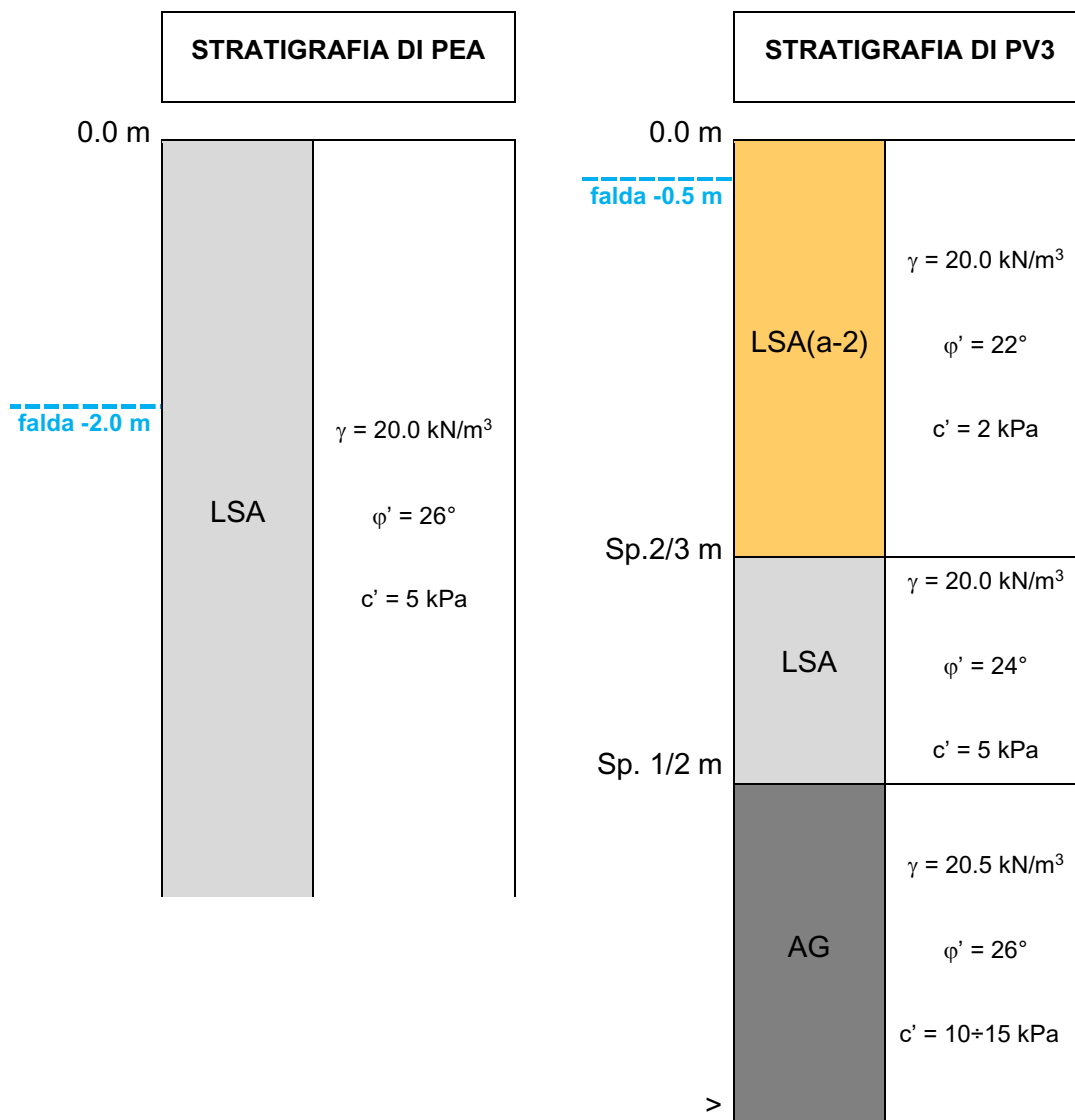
STRATIGRAFIA DI PEA

0.0 m

falda -2.0 m

LSA

$\gamma$ = 20.0 kN/m$^3$

$\varphi$' = 26°

c' = 5 kPa

STRATIGRAFIA DI PV3

0.0 m

falda -0.5 m

LSA(a-2)

$\gamma$ = 20.0 kN/m$^3$

$\varphi$' = 22°

c' = 2 kPa

Sp.2/3 m

LSA

$\gamma$ = 20.0 kN/m$^3$

$\varphi$' = 24°

c' = 5 kPa

Sp. 1/2 m

AG

$\gamma$ = 20.5 kN/m$^3$

$\varphi$' = 26°

c' = 10÷15 kPa

>